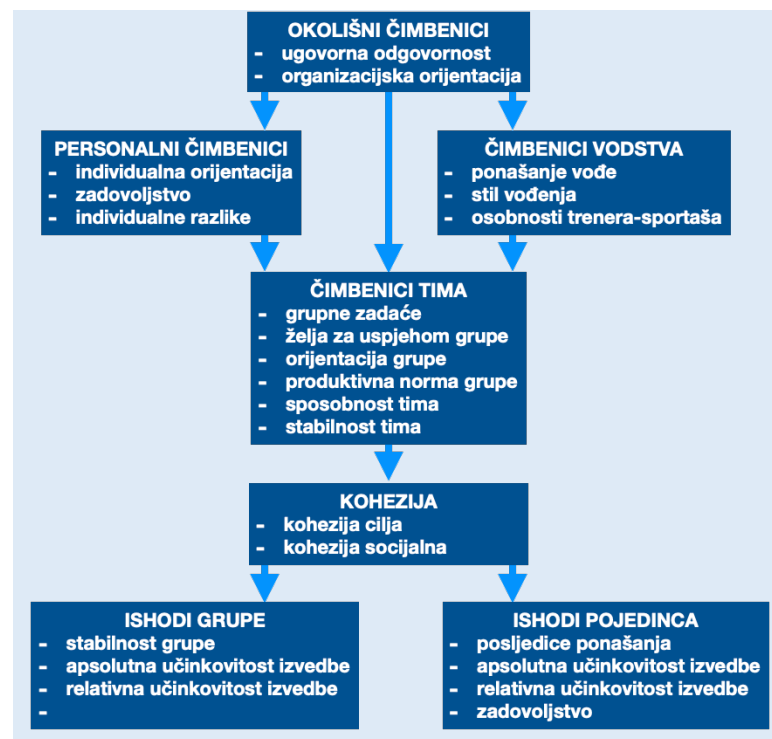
OKOLIŠNI ČIMBENICI
- ugovorna odgovornost
- organizacijska orijentacija

PERSONALNI ČIMBENICI
- individualna orijentacija
- zadovoljstvo
- individualne razlike

ČIMBENICI VODSTVA
- ponašanje vođe
- stil vođenja
- osobnosti trenera-sportaša

ČIMBENICI TIMA
- grupne zadaće
- želja za uspjehom grupe
- orijentacija grupe
- produktivna norma grupe
- sposobnost tima
- stabilnost tima

KOHEZIJA
- kohezija cilja
- kohezija socijalna

ISHODI GRUPE
- stabilnost grupe
- apsolutna učinkovitost izvedbe
- relativna učinkovitost izvedbe
-

ISHODI POJEDINCA
- posljedice ponašanja
- apsolutna učinkovitost izvedbe
- relativna učinkovitost izvedbe
- zadovoljstvo